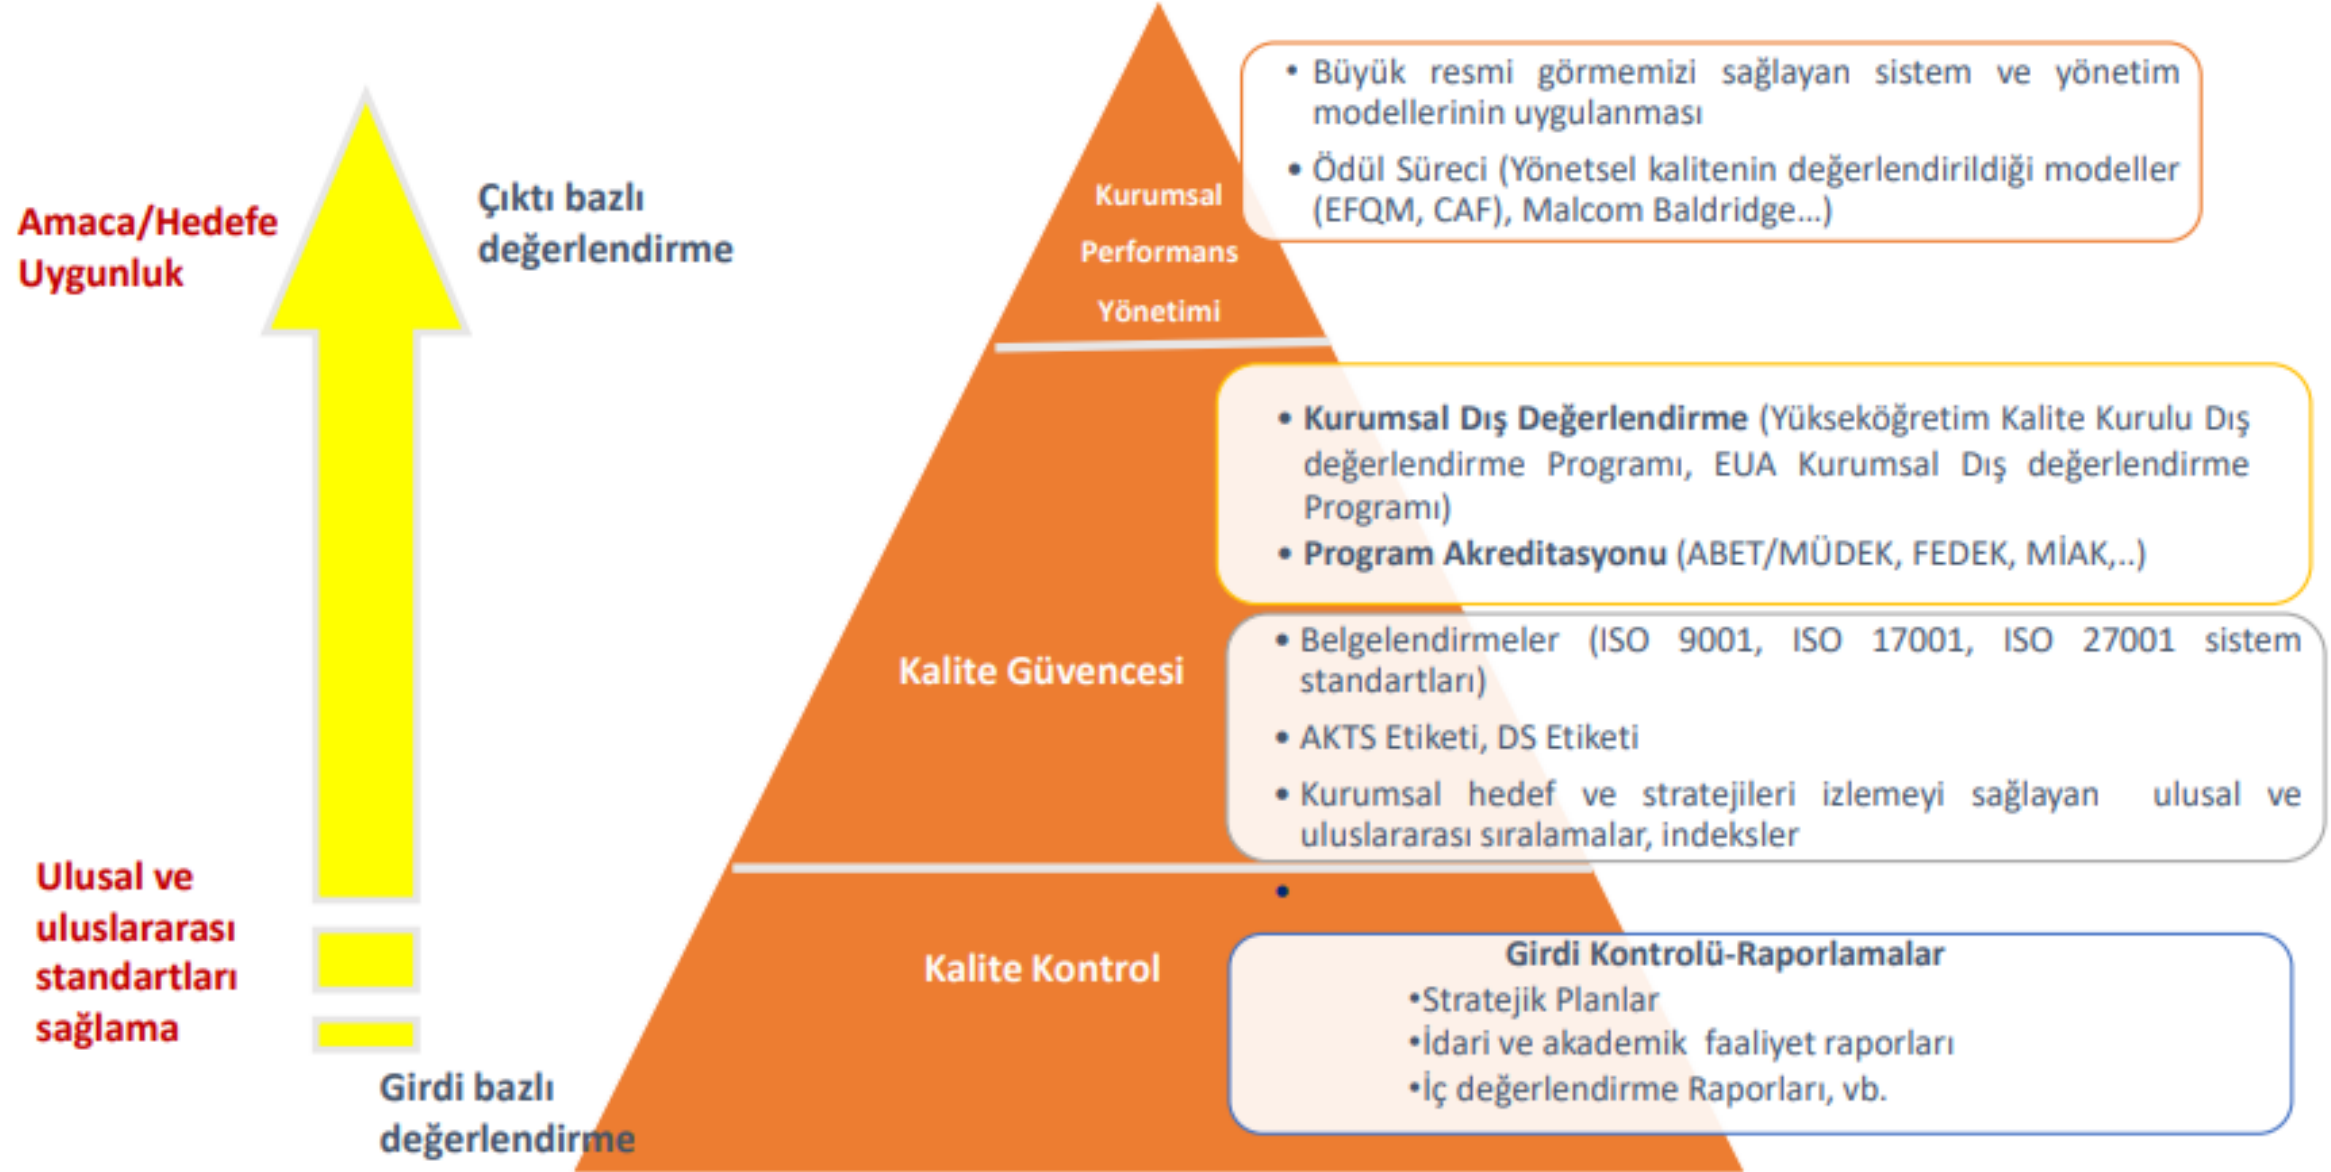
Amaca/Hedefe Uygunluk

Çıktı bazlı değerlendirme

Kurumsal Performans Yönetimi

• Büyük resmi görmemizi sağlayan sistem ve yönetim modellerinin uygulanması
• Ödül Süreci (Yönetsel kalitenin değerlendirildiği modeller (EFQM, CAF), Malcom Baldridge...)

• **Kurumsal Dış Değerlendirme** (Yükseköğretim Kalite Kurulu Dış değerlendirme Programı, EUA Kurumsal Dış değerlendirme Programı)
• **Program Akreditasyonu** (ABET/MÜDEK, FEDEK, MİAK,..)

Kalite Güvencesi

• Belgelendirmeler (ISO 9001, ISO 17001, ISO 27001 sistem standartları)
• AKTS Etiketi, DS Etiketi
• Kurumsal hedef ve stratejileri izlemeyi sağlayan ulusal ve uluslararası sıralamalar, indeksler

Ulusal ve uluslararası standartları sağlama

Kalite Kontrol

Girdi Kontrolü-Raporlamalar
•Stratejik Planlar
•İdari ve akademik faaliyet raporları
•İç değerlendirme Raporları, vb.

Girdi bazlı değerlendirme